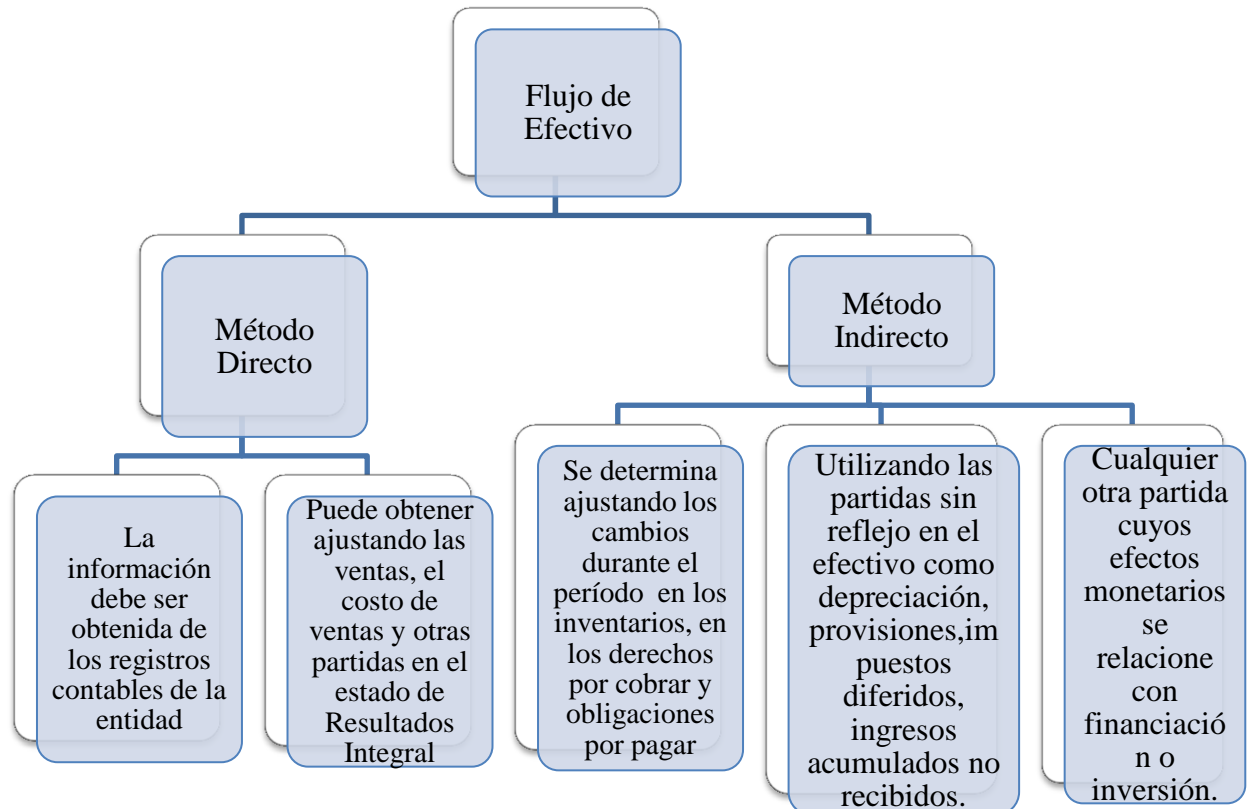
Flujo de Efectivo

Método Directo

Método Indirecto

La información debe ser obtenida de los registros contables de la entidad

Puede obtener ajustando las ventas, el costo de ventas y otras partidas en el estado de Resultados Integral

Se determina ajustando los cambios durante el período en los inventarios, en los derechos por cobrar y obligaciones por pagar

Utilizando las partidas sin reflejo en el efectivo como depreciación, provisiones,im puestos diferidos, ingresos acumulados no recibidos.

Cualquier otra partida cuyos efectos monetarios se relacione con financiació n o inversión.